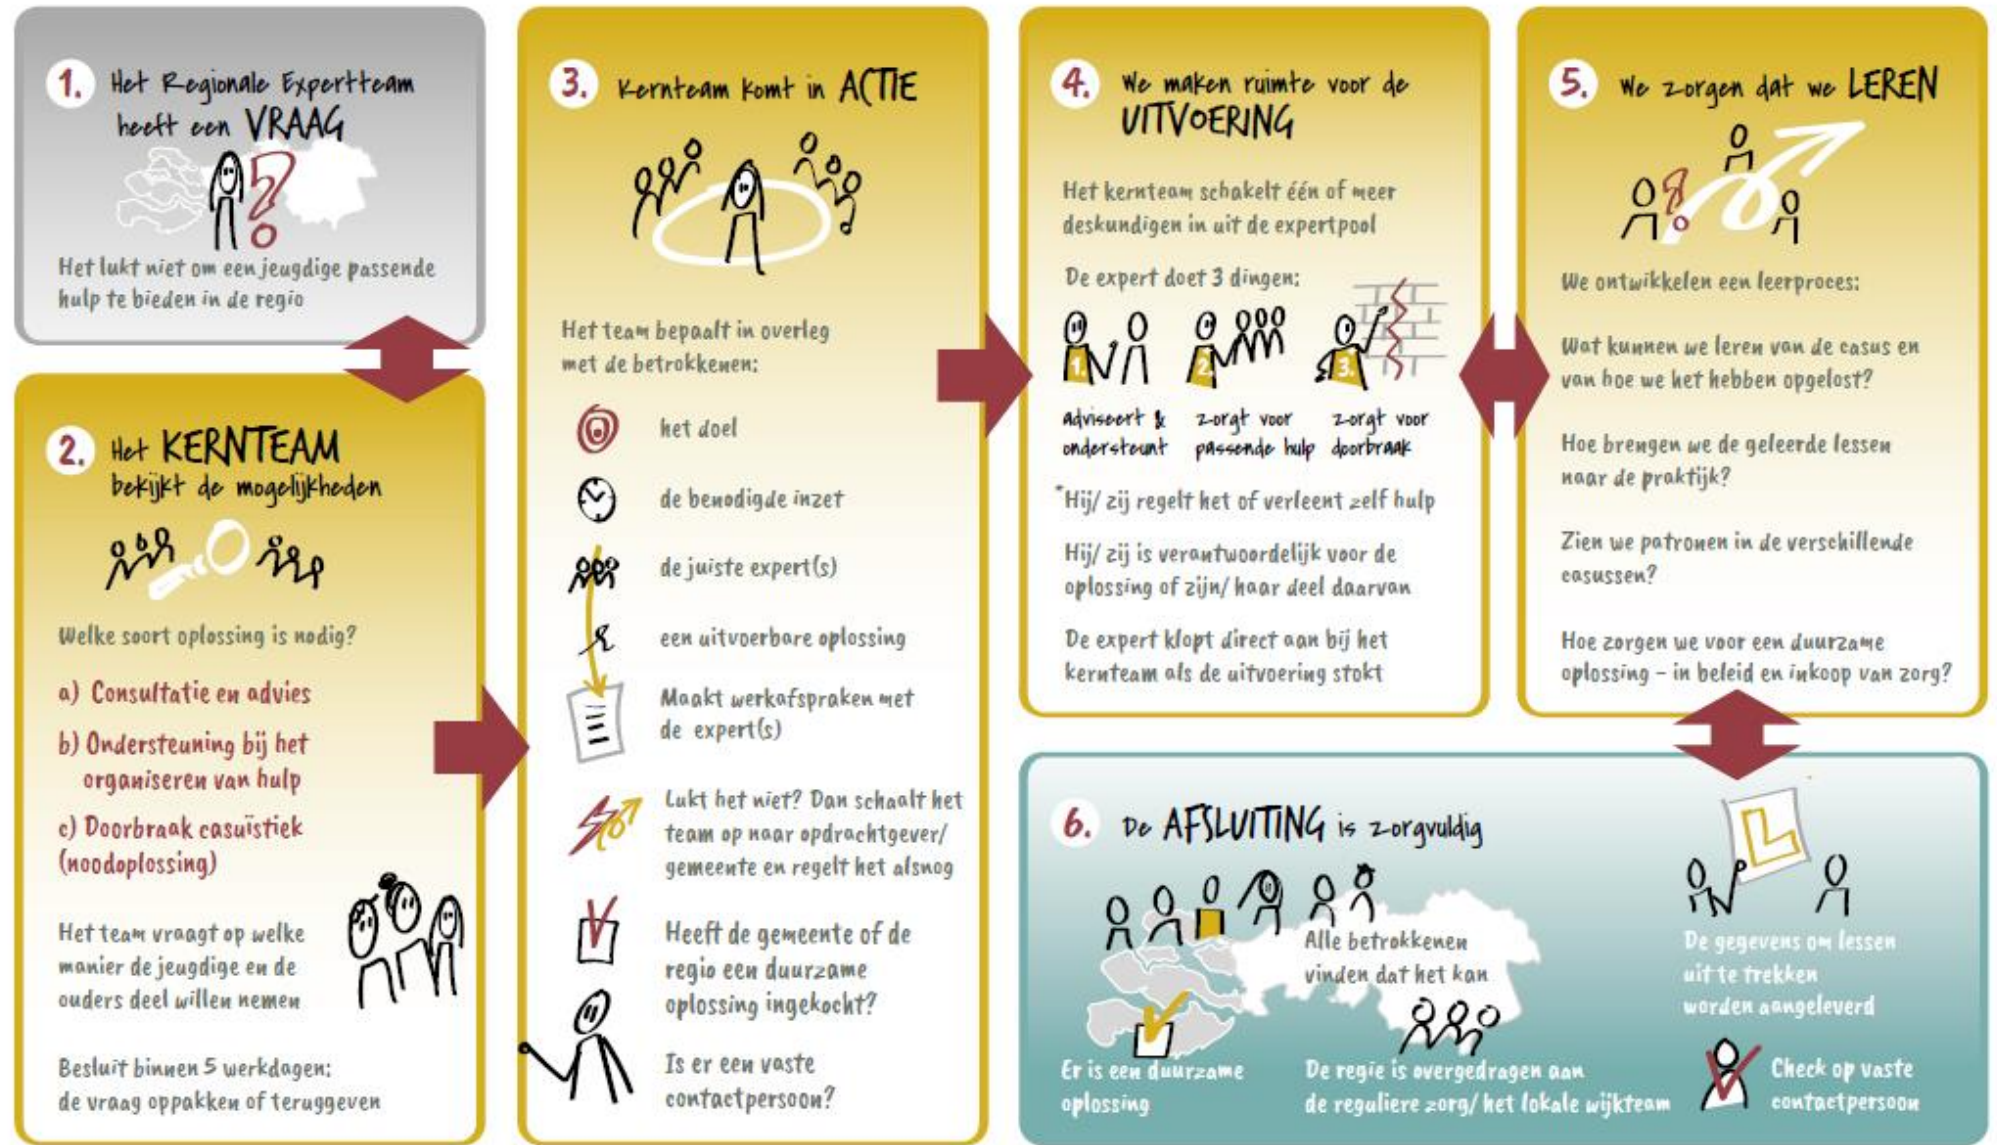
1. Het Regionale Expertteam heeft een VRAAG

Het lukt niet om een jeugdige passende hulp te bieden in de regio

2. Het KERNTEAM bekijkt de mogelijkheden

Welke soort oplossing is nodig?

a) Consultatie en advies

b) Ondersteuning bij het organiseren van hulp

c) Doorbraak casuïstiek (noodoplossing)

Het team vraagt op welke manier de jeugdige en de ouders deel willen nemen

Besluit binnen 5 werkdagen: de vraag oppakken of teruggeven

3. Kernteam komt in ACTIE

Het team bepaalt in overleg met de betrokkenen:

het doel

de benodigde inzet

de juiste expert(s)

een uitvoerbare oplossing

Maakt werkafspraken met de expert(s)

Lukt het niet? Dan schaalt het team op naar opdrachtgever/ gemeente en regelt het alsnog

Heeft de gemeente of de regio een duurzame oplossing ingekocht?

Is er een vaste contactpersoon?

4. We maken ruimte voor de UITVOERING

Het kernteam schakelt één of meer deskundigen in uit de expertpool

De expert doet 3 dingen:

1. Adviseert & ondersteunt

2. zorgt voor passende hulp

3. zorgt voor doorbraak

*Hij/ zij regelt het of verleent zelf hulp

Hij/ zij is verantwoordelijk voor de oplossing of zijn/ haar deel daarvan

De expert klopt direct aan bij het kernteam als de uitvoering stokt

5. We zorgen dat we LEREN

We ontwikkelen een leerproces:

Wat kunnen we leren van de casus en van hoe we het hebben opgelost?

Hoe brengen we de geleerde lessen naar de praktijk?

Zien we patronen in de verschillende casussen?

Hoe zorgen we voor een duurzame oplossing – in beleid en inkoop van zorg?

6. De AFSLUITING is zorgvuldig

Alle betrokkenen vinden dat het kan

Er is een duurzame oplossing

De regie is overgedragen aan de reguliere zorg/ het lokale wijkteam

De gegevens om lessen uit te trekken worden aangeleverd

L

Check op vaste contactpersoon